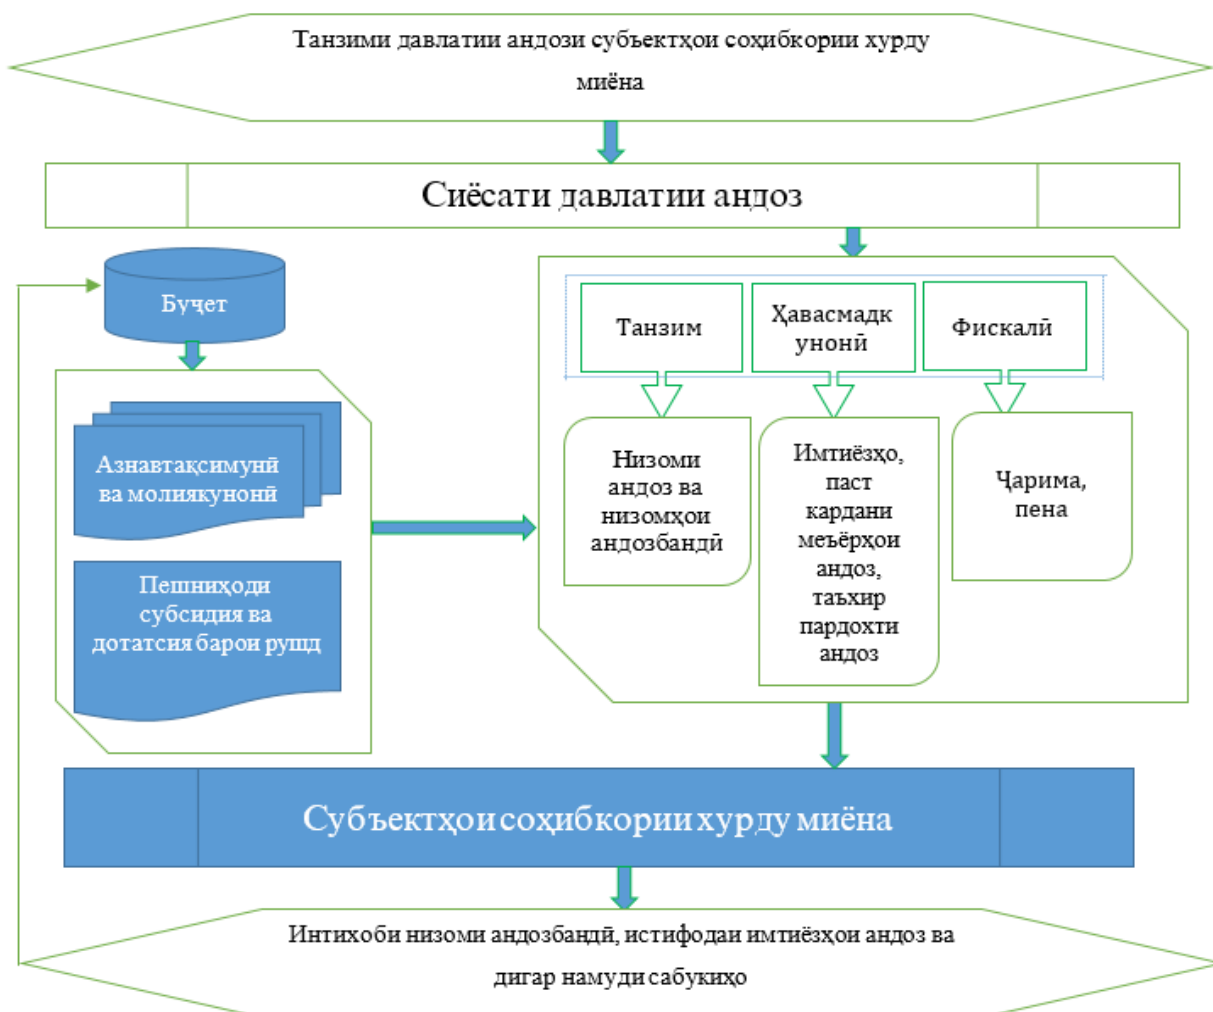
Танзими давлатии андози субъектҳои соҳибкории хурду миёна

Сиёсати давлатии андоз

Буҷет

Азнавтақсимунӣ ва молиякунонӣ

Пешниҳоди субсидия ва дотатсия барои рушд

Танзим

Ҳавасмадкунонӣ

Фискалӣ

Низоми андоз ва низомҳои андозбандӣ

Имтиёзҳо, паст кардани меъёрҳои андоз, таъхир пардохти андоз

Ҷарима, пена

Субъектҳои соҳибкории хурду миёна

Интихоби низоми андозбандӣ, истифодаи имтиёзҳои андоз ва дигар намуди сабукиҳо